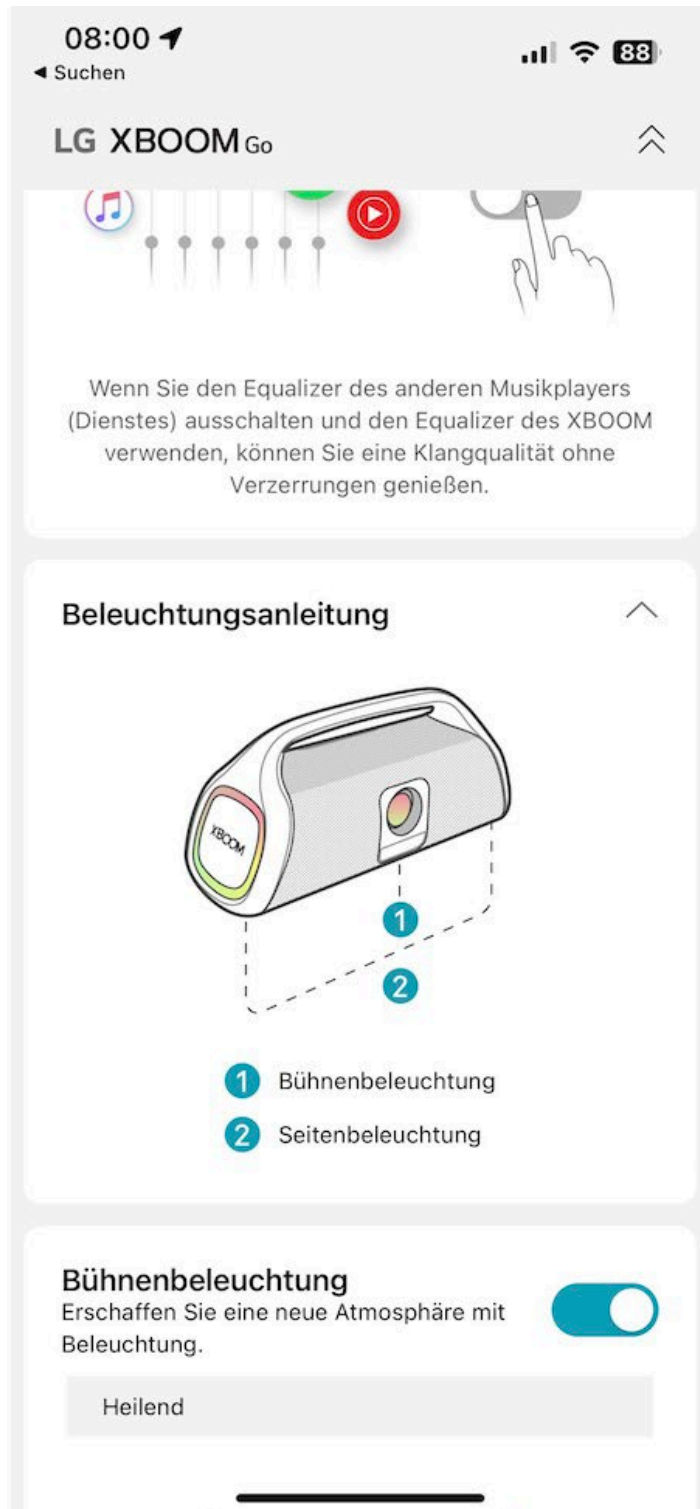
08:00
◂ Suchen
88

LG XBOOM Go

Wenn Sie den Equalizer des anderen Musikplayers (Dienstes) ausschalten und den Equalizer des XBOOM verwenden, können Sie eine Klangqualität ohne Verzerrungen genießen.

Beleuchtungsanleitung

XBOOM

1

2

1 Bühnenbeleuchtung
2 Seitenbeleuchtung

Bühnenbeleuchtung
Erschaffen Sie eine neue Atmosphäre mit Beleuchtung.

Heilend